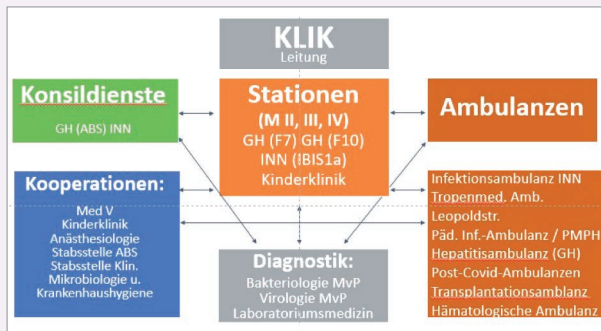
KLIK
Leitung

Konsildienste
GH (ABS) INN

Stationen
(M II, III, IV)
GH (F7) GH (F10)
INN (IBIS1a)
Kinderklinik

Ambulanzen

Kooperationen:
Med V
Kinderklinik
Anästhesiologie
Stabsstelle ABS
Stabsstelle Klin. Mikrobiologie u. Krankenhaushygiene

Infektionsambulanz INN
Tropenmed. Amb.
Leopoldstr.
Päd. Inf.-Ambulanz / PMPH
Hepatitisambulanz (GH)
Post-Covid-Ambulanzen
Transplantationsamblanz
Hämatologische Ambulanz

Diagnostik:
Bakteriologie MvP
Virologie MvP
Laboratoriumsmedizin